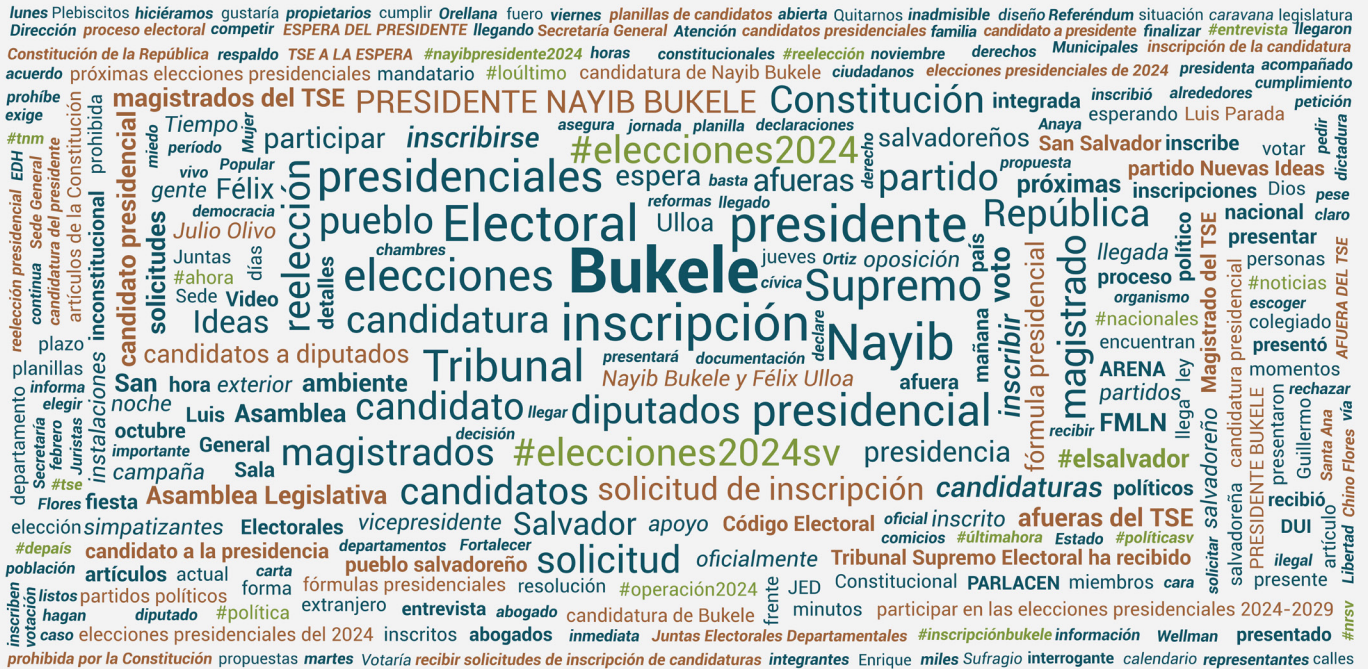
lunes Plebiscitos hiciéramos gustaría propietarios cumplir Orellana fuero viernes planillas de candidatos abierta Quitarnos inadmisible diseño Referéndum situación caravana legislatura
Dirección proceso electoral competir ESPERA DEL PRESIDENTE llegando Secretaría General Atención candidatos presidenciales familia candidato a presidente finalizar #entrevista llegaron
Constitución de la República respaldo TSE A LA ESPERA #nayibpresidente2024 horas constitucionales #reelección noviembre derechos Municipales inscripción de la candidatura
acuerdo próximas elecciones presidenciales mandatario #loúltimo candidatura de Nayib Bukele ciudadanos elecciones presidenciales de 2024 presidenta acompañado cumplimiento
prohíbe exige magistrados del TSE PRESIDENTE NAYIB BUKELE Constitución integrada inscribió alrededores petición
Tiempo participar inscribirse asegura jornada planilla declaraciones salvadoreños Anaya esperando Luis Parada
#elecciones2024 San Salvador inscribe votar pedir dictadura
presidenciales espera afueras partido próximas partido Nuevas Ideas inscripciones Dios pese claro
Félix basta reformas llegado República nacional presentar
pueblo Electoral presidente Ulloa
Julio Olivo Juntas #ahora días Sede Video
elecciones Bukele jueves Ortiz oposición Supremo llegada proceso personas #noticias
reelección candidatura inscripción Nayib magistrado organismo escoger colegiado
Ideas #nacionales encuentran presentó
candidatos a diputados Tribunal presentará documentación declare mañana inscribir fórmula presidencial ARENA partidos momentos rechazar
Nayib Bukele y Félix Ulloa
San hora exterior ambiente afuera ley
Luis Asamblea candidato llegar diputados presidencial FMLN llega
noche octubre decisión recibir
magistrados #elecciones2024sv presidencia
importante General campaña Sala #elsalvador
Asamblea Legislativa candidatos solicitud de inscripción candidaturas políticos
fiesta Flores #tse
elección simpatizantes Electorales vicepresidente Salvador apoyo Código Electoral oficial inscrito afueras del TSE recibió DUI
solicitud oficialmente comicios #últimahora Estado #políticasv ilegal
#depáis candidato a la presidencia departamentos Fortalecer Tribunal Supremo Electoral ha recibido presente
población artículos actual carta forma pueblo salvadoreño Constitucional PARLACEN miembros cara
listos partidos políticos fórmulas presidenciales resolución #operación2024 JED
hagan diputado #política extranjero entrevista abogado candidatura de Bukele minutos participar en las elecciones presidenciales 2024-2029
caso elecciones presidenciales del 2024 inscritos abogados inmediata Juntas Electorales Departamentales #inscripciónbukele información Wellman presentado
prohibida por la Constitución propuestas martes Votaría recibir solicitudes de inscripción de candidaturas integrantes Enrique miles Sufragio interrogante calendario representantes calles
EDH #tnm período miedo Mujer vivo Popular gente democracia Sede General continua candidatura del presidente artículos de la Constitución prohibida reelección presidencial inconstitucional candidato presidencial solicitudes detalles chambres cívica derecho propuesta país voto político Magistrado del TSE AFUERA DEL TSE salvadoreño candidatura presidencial PRESIDENTE BUKELE presentaron Guillermo artículo Santa Ana Chino Flores Libertad vía plazo planillas informa elegir departamento Secretaría febrero Juristas instalaciones frente solicitar salvadoreña #nrsv inscriben votación